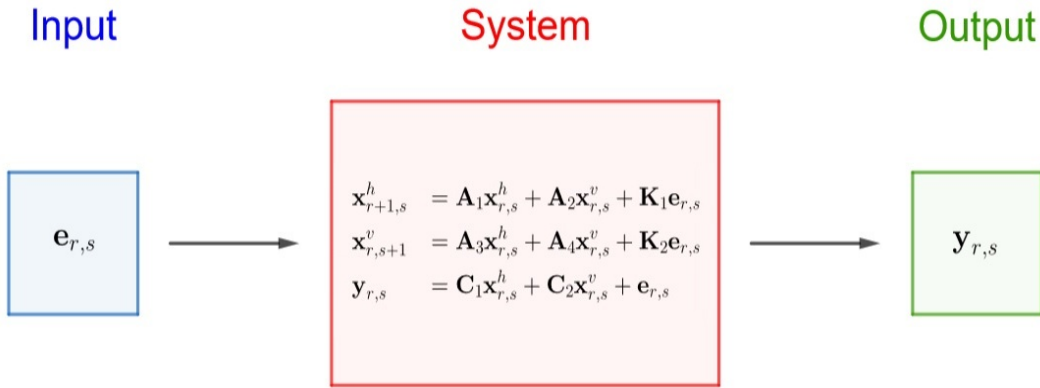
Input

System

Output

$\mathbf{e}_{r,s}$

$\mathbf{x}^h_{r+1,s} = \mathbf{A}_1\mathbf{x}^h_{r,s} + \mathbf{A}_2\mathbf{x}^v_{r,s} + \mathbf{K}_1\mathbf{e}_{r,s}$
$\mathbf{x}^v_{r,s+1} = \mathbf{A}_3\mathbf{x}^h_{r,s} + \mathbf{A}_4\mathbf{x}^v_{r,s} + \mathbf{K}_2\mathbf{e}_{r,s}$
$\mathbf{y}_{r,s} = \mathbf{C}_1\mathbf{x}^h_{r,s} + \mathbf{C}_2\mathbf{x}^v_{r,s} + \mathbf{e}_{r,s}$

$\mathbf{y}_{r,s}$